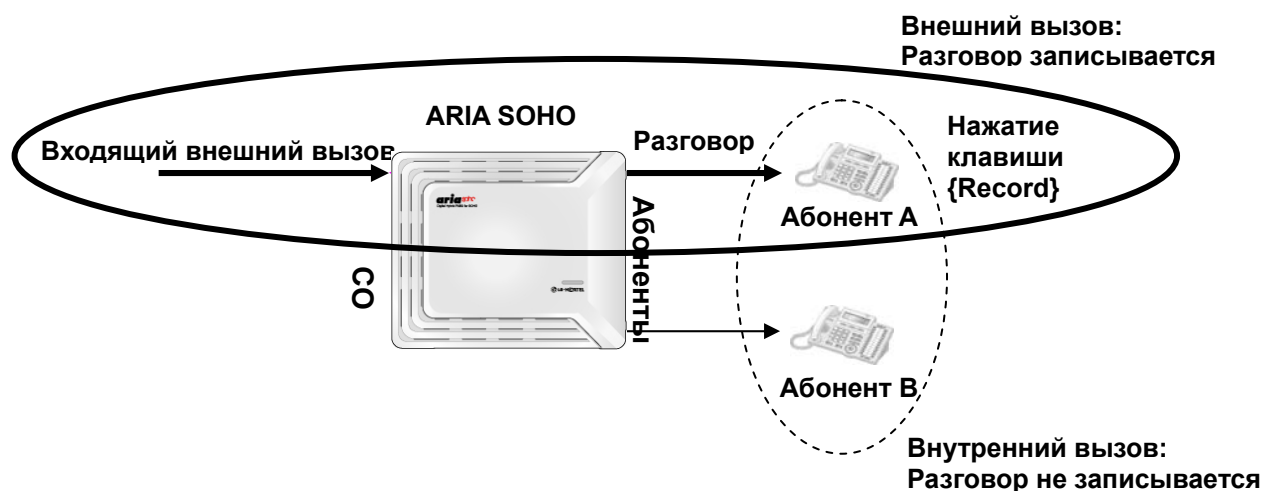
Внешний вызов:
Разговор записывается

ARIA SOHO

Входящий внешний вызов

Разговор

Нажатие клавиши {Record}

aria soho

Абоненты

Абонент A

CO

LG-NORTEL

Абонент B

Внутренний вызов:
Разговор не записывается